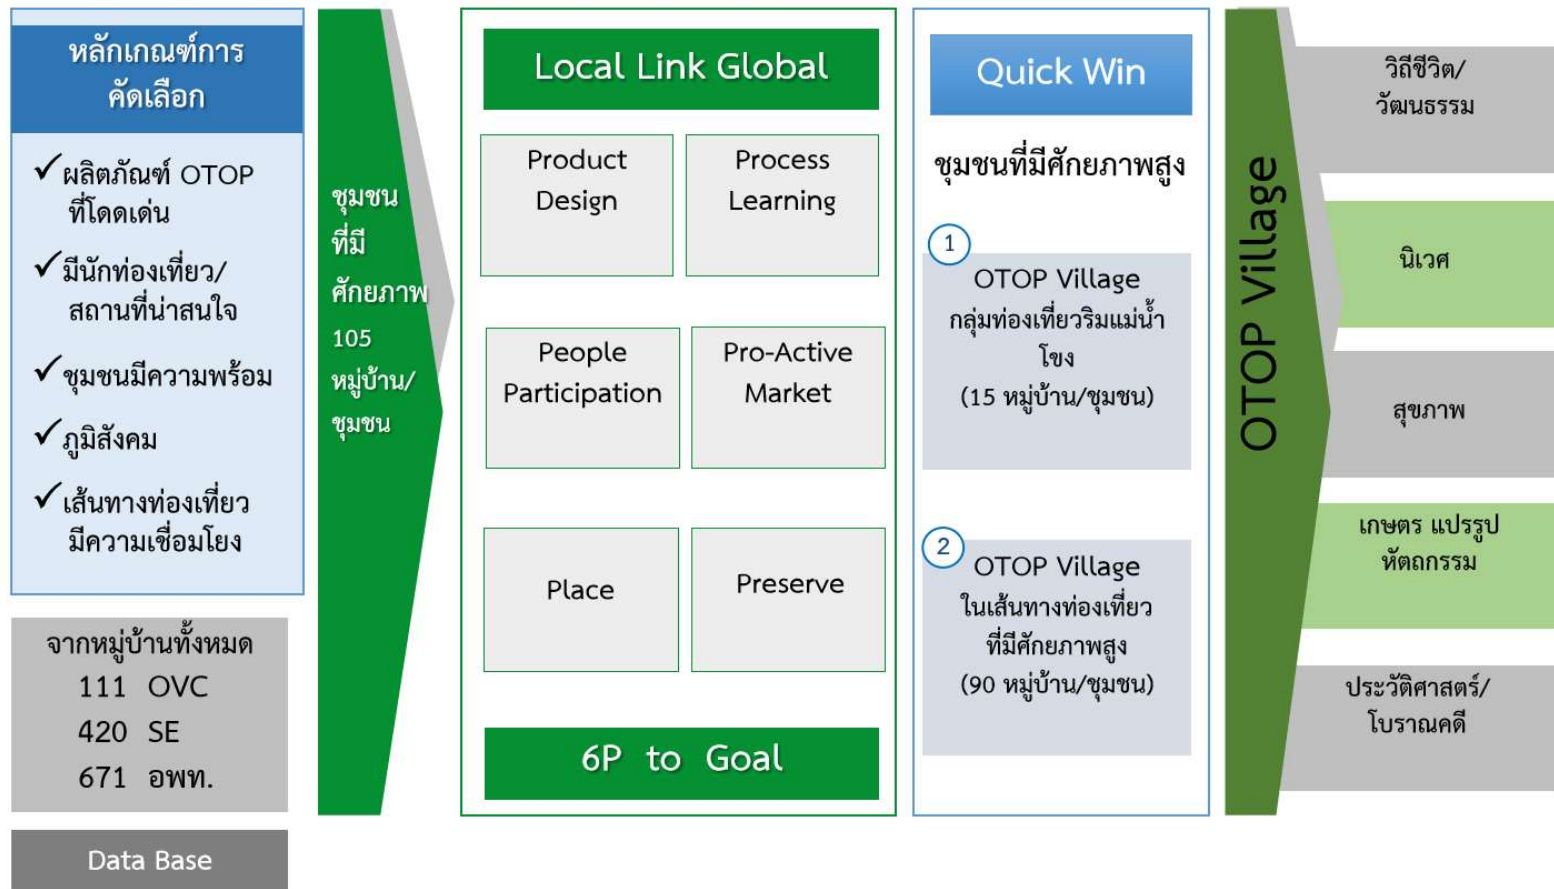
หลักเกณฑ์การคัดเลือก

✓ผลิตภัณฑ์ OTOP ที่โดดเด่น

✓มีนักท่องเที่ยว/สถานที่น่าสนใจ

✓ชุมชนมีความพร้อม

✓ภูมิสังคม

✓เส้นทางท่องเที่ยวมีความเชื่อมโยง

จากหมู่บ้านทั้งหมด
111 OVC
420 SE
671 อพท.

Data Base

ชุมชนที่มีศักยภาพ 105 หมู่บ้าน/ชุมชน

Local Link Global

| Product Design | Process Learning |
|---|---|
| People Participation | Pro-Active Market |
| Place | Preserve |

6P to Goal

Quick Win

ชุมชนที่มีศักยภาพสูง

1 OTOP Village กลุ่มท่องเที่ยวริมแม่น้ำโขง (15 หมู่บ้าน/ชุมชน)

2 OTOP Village ในเส้นทางท่องเที่ยวที่มีศักยภาพสูง (90 หมู่บ้าน/ชุมชน)

OTOP Village

วิถีชีวิต/วัฒนธรรม

นิเวศ

สุขภาพ

เกษตร แปรรูป หัตถกรรม

ประวัติศาสตร์/โบราณคดี